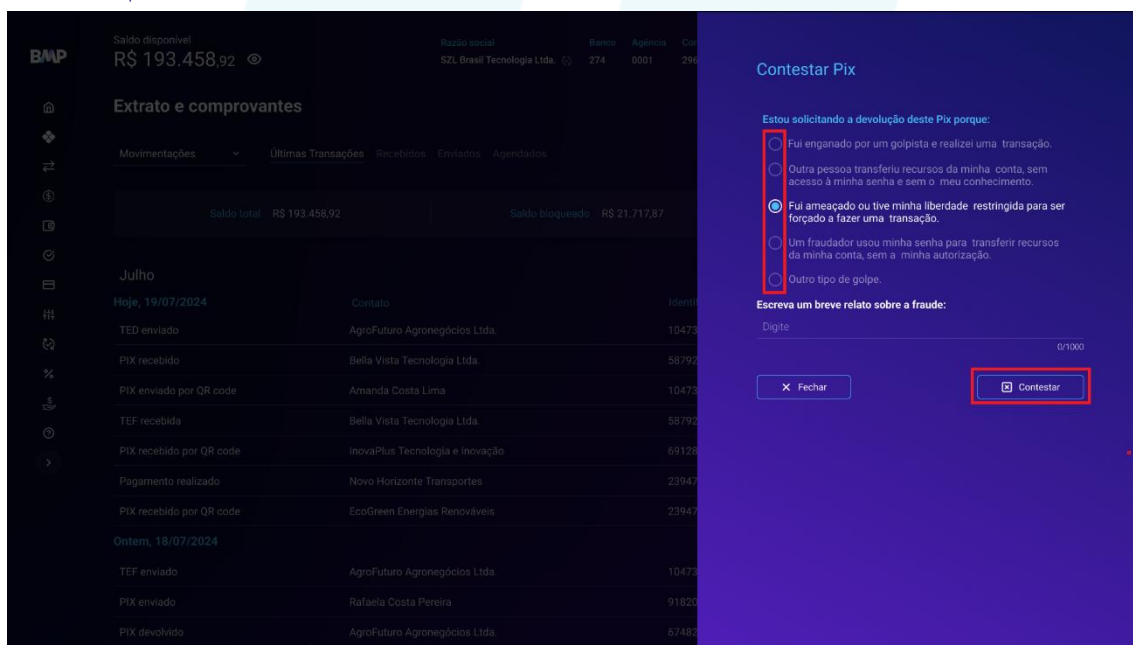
BMP

Saldo disponível
R$ 193.458,92

Razão social
SZL Brasil Tecnologia Ltda.

Banco
274

Agência
0001

Co
296

Extrato e comprovantes

Movimentações

Últimas Transações Recebidos Enviados Agendados

Saldo total R$ 193.458,92

Saldo bloqueado R$ 21.717,87

Julho

Hoje, 19/07/2024

Contato

Identi

TED enviado AgroFuturo Agronegócios Ltda. 10473

PIX recebido Bella Vista Tecnologia Ltda. 58792

PIX enviado por QR code Amanda Costa Lima 10473

TEF recebida Bella Vista Tecnologia Ltda. 58792

PIX recebido por QR code InovaPlus Tecnologia e Inovação 69128

Pagamento realizado Novo Horizonte Transportes 23947

PIX recebido por QR code EcoGreen Energias Renováveis 23947

Ontem, 18/07/2024

TEF enviado AgroFuturo Agronegócios Ltda. 10473

PIX enviado Rafaela Costa Pereira 91820

PIX devolvido AgroFuturo Agronegócios Ltda. 67482

Contestar Pix

Estou solicitando a devolução deste Pix porque:

Fui enganado por um golpista e realizei uma transação.

Outra pessoa transferiu recursos da minha conta, sem acesso à minha senha e sem o meu conhecimento.

Fui ameaçado ou tive minha liberdade restringida para ser forçado a fazer uma transação.

Um fraudador usou minha senha para transferir recursos da minha conta, sem a minha autorização.

Outro tipo de golpe.

Escreva um breve relato sobre a fraude:

Digite

0/1000

Fechar

Contestar